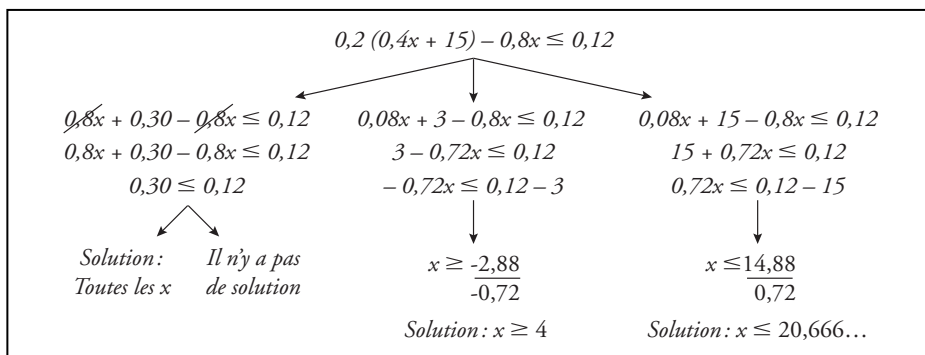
$0,2\ (0,4x + 15) - 0,8x \leq 0,12$

$0,8x + 0,30 - 0,8x \leq 0,12$
$0,8x + 0,30 - 0,8x \leq 0,12$
$0,30 \leq 0,12$

Solution : Toutes les x

Il n'y a pas de solution

$0,08x + 3 - 0,8x \leq 0,12$
$3 - 0,72x \leq 0,12$
$- 0,72x \leq 0,12 - 3$

$x \geq \frac{-2,88}{-0,72}$

Solution : $x \geq 4$

$0,08x + 15 - 0,8x \leq 0,12$
$15 + 0,72x \leq 0,12$
$0,72x \leq 0,12 - 15$

$x \leq \frac{14,88}{0,72}$

Solution : $x \leq 20,666...$